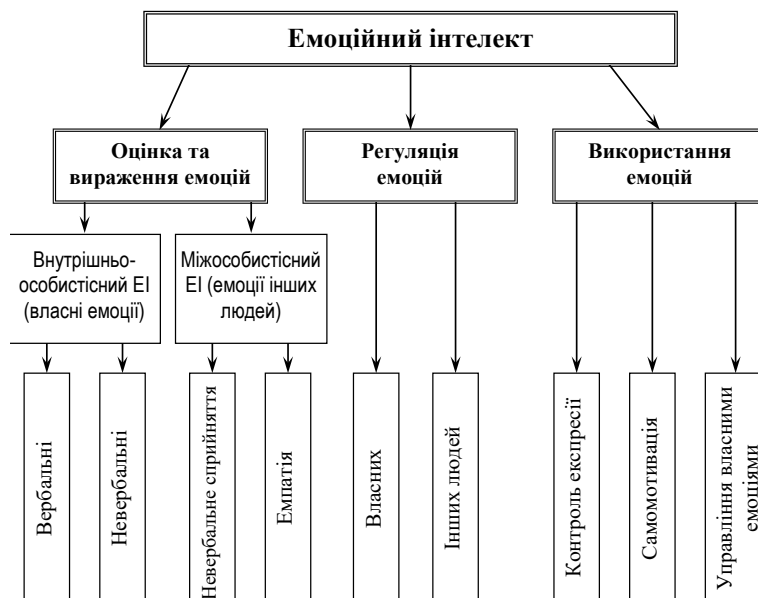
Емоційний інтелект

Оцінка та вираження емоцій

Регуляція емоцій

Використання емоцій

Внутрішньо-особистісний ЕІ (власні емоції)

Міжособистісний ЕІ (емоції інших людей)

Вербальні

Невербальні

Невербальне сприйняття

Емпатія

Власних

Інших людей

Контроль експресії

Самомотивація

Управління власними емоціями